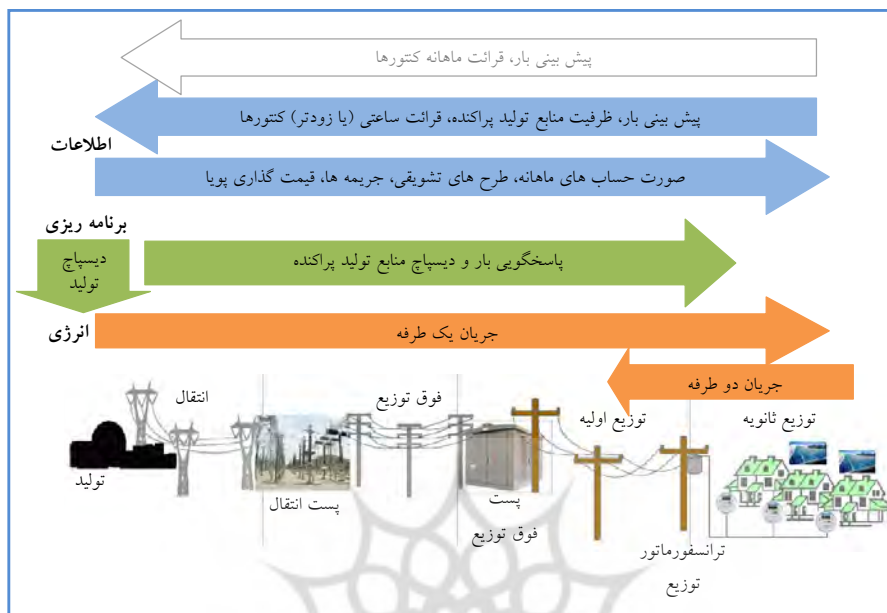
پیش بینی بار، قرائت ماهانه کنتورها

پیش بینی بار، ظرفیت منابع تولید پراکنده، قرائت ساعتی (یا زودتر) کنتورها

اطلاعات

صورت حساب های ماهانه، طرح های تشویقی، جریمه ها، قیمت گذاری پویا

برنامه ریزی

دیسپاچ تولید

پاسخگویی بار و دیسپاچ منابع تولید پراکنده

انرژی

جریان یک طرفه

جریان دو طرفه

انتقال

فوق توزیع

توزیع اولیه

توزیع ثانویه

تولید

پست انتقال

پست فوق توزیع

ترانسفورماتور توزیع